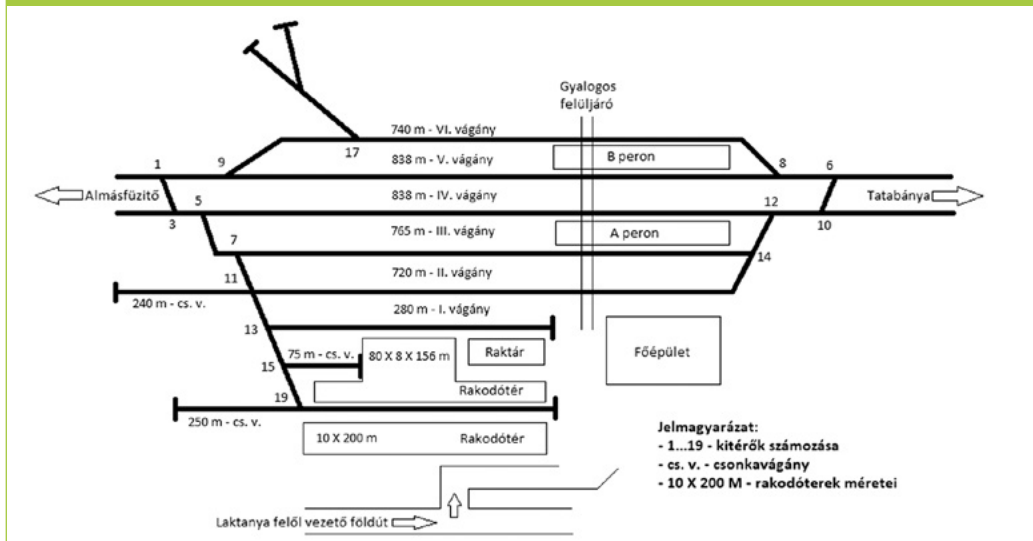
Gyalogos felüljáró

740 m - VI. vágány

17

1

9

838 m - V. vágány

B peron

8

6

Almásfüzitő

5

838 m - IV. vágány

12

Tatabánya

3

10

7

765 m - III. vágány

A peron

14

11

720 m - II. vágány

240 m - cs. v.

280 m - I. vágány

13

75 m - cs. v.

80 X 8 X 156 m

Raktár

Főépület

15

Rakodótér

19

250 m - cs. v.

10 X 200 m

Rakodótér

Jelmagyarázat:
- 1...19 - kitérők számozása
- cs. v. - csonkavágány
- 10 X 200 M - rakodóterek méretei

Laktanya felől vezető földút